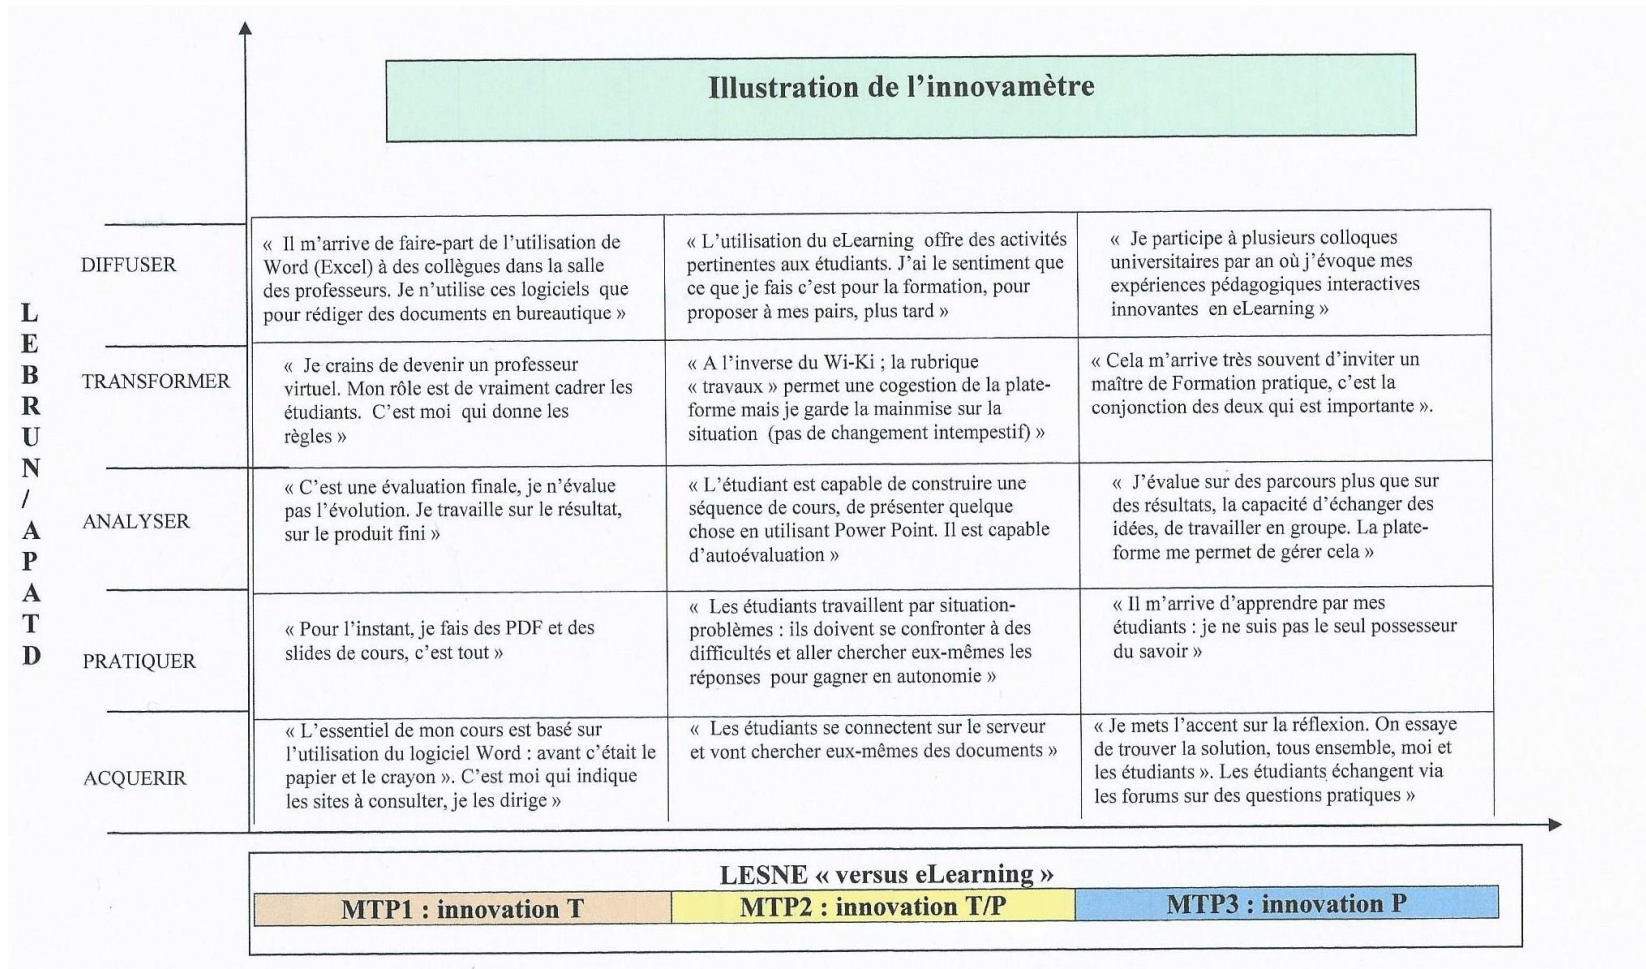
Illustration de l'innovamètre

L
E
B
R
U
N
/
A
P
A
T
D

| | | | |
|---|---|---|---|
| DIFFUSER | « Il m'arrive de faire-part de l'utilisation de Word (Excel) à des collègues dans la salle des professeurs. Je n'utilise ces logiciels que pour rédiger des documents en bureautique » | « L'utilisation du eLearning offre des activités pertinentes aux étudiants. J'ai le sentiment que ce que je fais c'est pour la formation, pour proposer à mes pairs, plus tard » | « Je participe à plusieurs colloques universitaires par an où j'évoque mes expériences pédagogiques interactives innovantes en eLearning » |
| TRANSFORMER | « Je crains de devenir un professeur virtuel. Mon rôle est de vraiment cadrer les étudiants. C'est moi qui donne les règles » | « A l'inverse du Wi-Ki ; la rubrique « travaux » permet une cogestion de la plateforme mais je garde la mainmise sur la situation (pas de changement intempestif) » | « Cela m'arrive très souvent d'inviter un maître de Formation pratique, c'est la conjonction des deux qui est importante ». |
| ANALYSER | « C'est une évaluation finale, je n'évalue pas l'évolution. Je travaille sur le résultat, sur le produit fini » | « L'étudiant est capable de construire une séquence de cours, de présenter quelque chose en utilisant Power Point. Il est capable d'autoévaluation » | « J'évalue sur des parcours plus que sur des résultats, la capacité d'échanger des idées, de travailler en groupe. La plateforme me permet de gérer cela » |
| PRATIQUER | « Pour l'instant, je fais des PDF et des slides de cours, c'est tout » | « Les étudiants travaillent par situation-problèmes : ils doivent se confronter à des difficultés et aller chercher eux-mêmes les réponses pour gagner en autonomie » | « Il m'arrive d'apprendre par mes étudiants : je ne suis pas le seul possesseur du savoir » |
| ACQUERIR | « L'essentiel de mon cours est basé sur l'utilisation du logiciel Word : avant c'était le papier et le crayon ». C'est moi qui indique les sites à consulter, je les dirige » | « Les étudiants se connectent sur le serveur et vont chercher eux-mêmes des documents » | « Je mets l'accent sur la réflexion. On essaye de trouver la solution, tous ensemble, moi et les étudiants ». Les étudiants échangent via les forums sur des questions pratiques » |

LESNE « versus eLearning »

| MTP1 : innovation T | MTP2 : innovation T/P | MTP3 : innovation P |
|---|---|---|